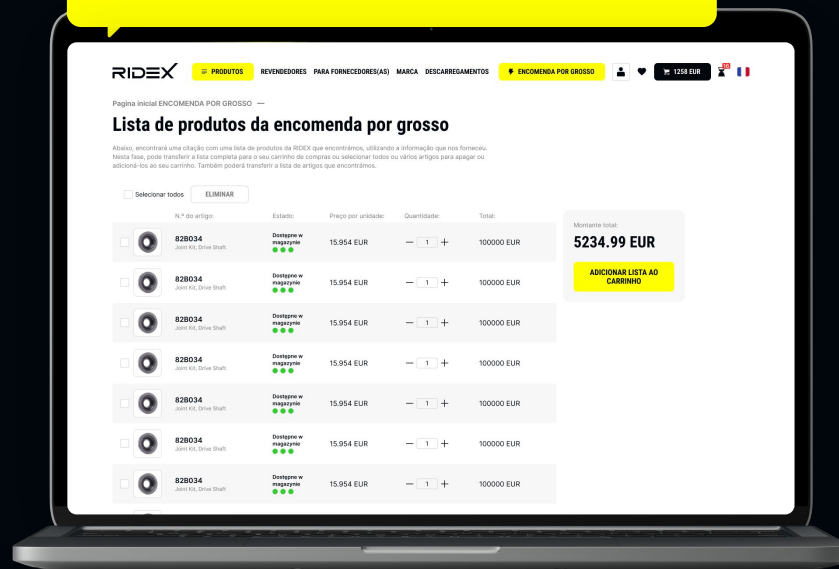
RIDEX PRODUTOS REVENDEDORES PARA FORNECEDORES(AS) MARCA DESCARREGAMENTOS ENCOMENDA POR GROSSO 1258 EUR

Pagina inicial ENCOMENDA POR GROSSO —

Lista de produtos da encomenda por grosso

Abaixo, encontrará uma citação com uma lista de produtos da RIDEX que encontrámos, utilizando a informação que nos forneceu. Nesta fase, pode transferir a lista completa para o seu carrinho de compras ou selecionar todos ou vários artigos para apagar ou adicioná-los ao seu carrinho. Também poderá transferir a lista de artigos que encontrámos.

Selecionar todos ELIMINAR

| N.º do artigo: | Estado: | Preço por unidade: | Quantidade: | Total: |
|---|---|---|---|---|
| 82B034 Joint Kit, Drive Shaft | Dostępne w magazynie | 15.954 EUR | 1 | 100000 EUR |
| 82B034 Joint Kit, Drive Shaft | Dostępne w magazynie | 15.954 EUR | 1 | 100000 EUR |
| 82B034 Joint Kit, Drive Shaft | Dostępne w magazynie | 15.954 EUR | 1 | 100000 EUR |
| 82B034 Joint Kit, Drive Shaft | Dostępne w magazynie | 15.954 EUR | 1 | 100000 EUR |
| 82B034 Joint Kit, Drive Shaft | Dostępne w magazynie | 15.954 EUR | 1 | 100000 EUR |
| 82B034 Joint Kit, Drive Shaft | Dostępne w magazynie | 15.954 EUR | 1 | 100000 EUR |
| 82B034 Joint Kit, Drive Shaft | Dostępne w magazynie | 15.954 EUR | 1 | 100000 EUR |

Montante total:
5234.99 EUR
ADICIONAR LISTA AO CARRINHO